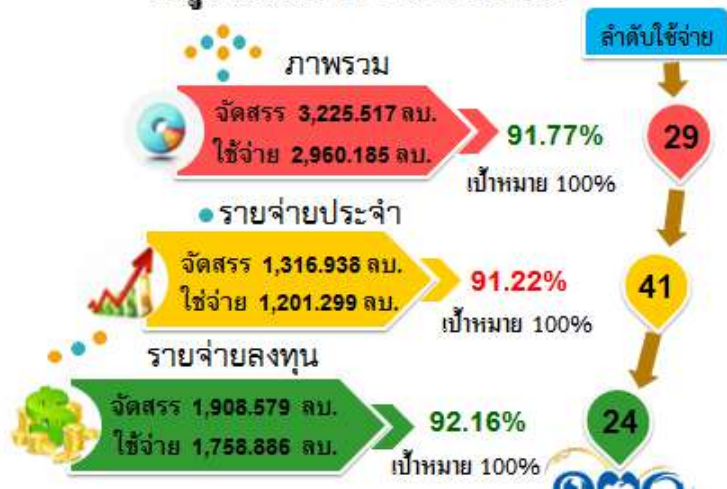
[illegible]

ลำดับใช้จ่าย

ภาพรวม

จัดสรร 3,225.517 ลบ.
ใช้จ่าย 2,960.185 ลบ.

91.77%
เป้าหมาย 100%

29

รายจ่ายประจำ

จัดสรร 1,316.938 ลบ.
ใช่จ่าย 1,201.299 ลบ.

91.22%
เป้าหมาย 100%

41

รายจ่ายลงทุน

จัดสรร 1,908.579 ลบ.
ใช้จ่าย 1,758.886 ลบ.

92.16%
เป้าหมาย 100%

24